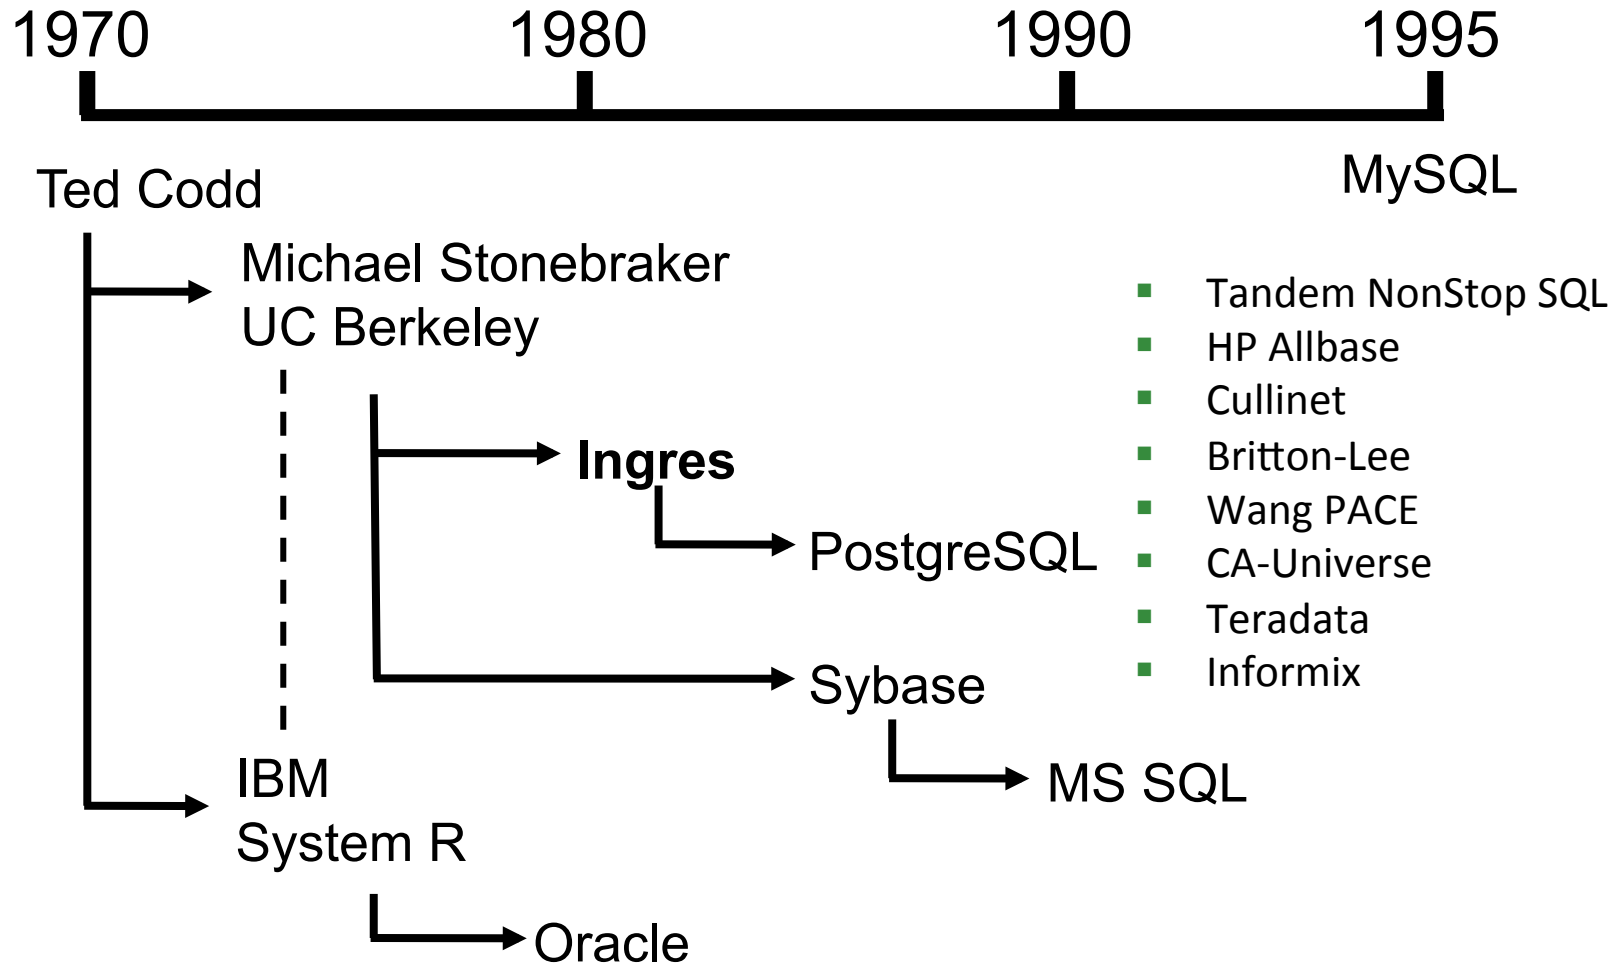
1970 1980 1990 1995

Ted Codd

MySQL

Michael Stonebraker
UC Berkeley

- Tandem NonStop SQL
- HP Allbase
- Cullinet
- Britton-Lee
- Wang PACE
- CA-Universe
- Teradata
- Informix

**Ingres**

PostgreSQL

Sybase

MS SQL

IBM
System R

Oracle